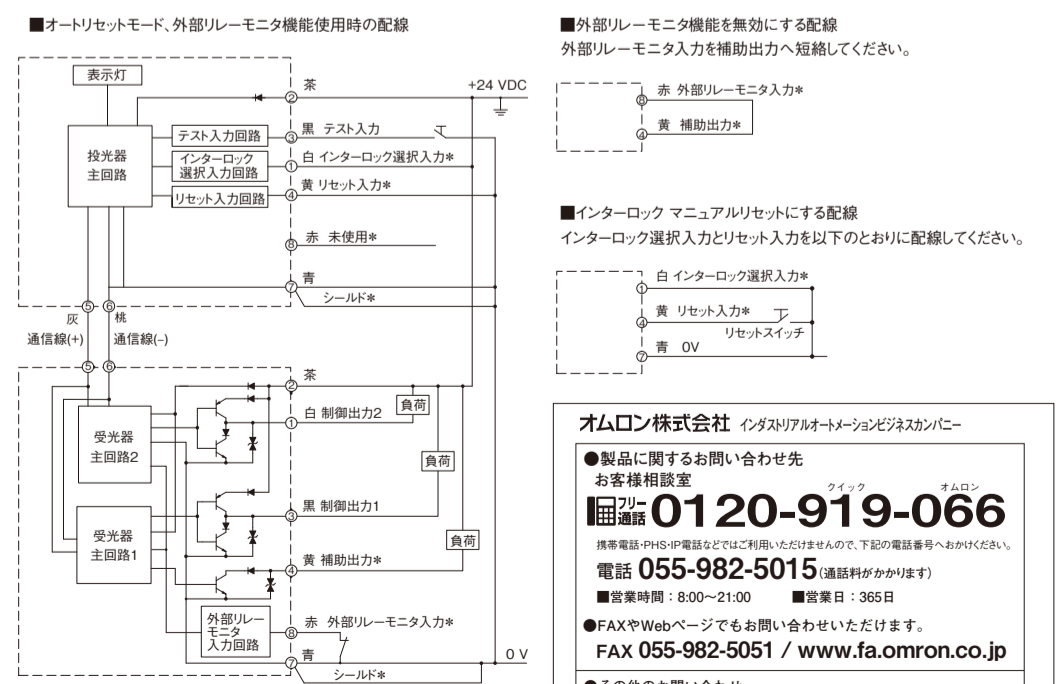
■オートリセットモード、外部リレーモニタ機能使用時の配線

表示灯

投光器
主回路

テスト入力回路

インターロック
選択入力回路

リセット入力回路

② 茶

+24 VDC

③ 黒 テスト入力

① 白 インターロック選択入力*

④ 黄 リセット入力*

⑧ 赤 未使用*

⑦ 青

シールド*

⑤ ⑥
灰 桃
通信線(+) 通信線(–)

⑤ ⑥

受光器
主回路2

受光器
主回路1

② 茶

① 白 制御出力2

負荷

負荷

③ 黒 制御出力1

負荷

④ 黄 補助出力*

外部リレー
モニタ
入力回路

⑧ 赤 外部リレーモニタ入力*

⑦ 青

0 V

シールド*

■外部リレーモニタ機能を無効にする配線
外部リレーモニタ入力を補助出力へ短絡してください。

⑧ 赤 外部リレーモニタ入力*

④ 黄 補助出力*

■インターロック マニュアルリセットにする配線
インターロック選択入力とリセット入力を以下のとおりに配線してください。

① 白 インターロック選択入力*

④ 黄 リセット入力*

リセットスイッチ

⑦ 青 0V

オムロン株式会社 インダストリアルオートメーションビジネスカンパニー

●製品に関するお問い合わせ先
お客様相談室

フリー通話 0120-919-066
クイック オムロン

携帯電話・PHS・IP電話などではご利用いただけませんので、下記の電話番号へおかけください。

電話 055-982-5015(通話料がかかります)

■営業時間：8:00～21:00 ■営業日：365日

●FAXやWebページでもお問い合わせいただけます。

FAX 055-982-5051 / www.fa.omron.co.jp

●その他のお問い合わせ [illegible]